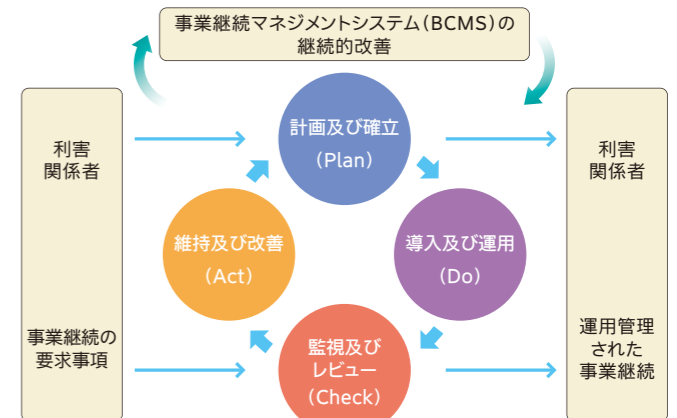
事業継続マネジメントシステム（BCMS）の継続的改善

利害関係者

事業継続の要求事項

計画及び確立
（Plan）

導入及び運用
（Do）

監視及びレビュー
（Check）

維持及び改善
（Act）

利害関係者

運用管理された事業継続